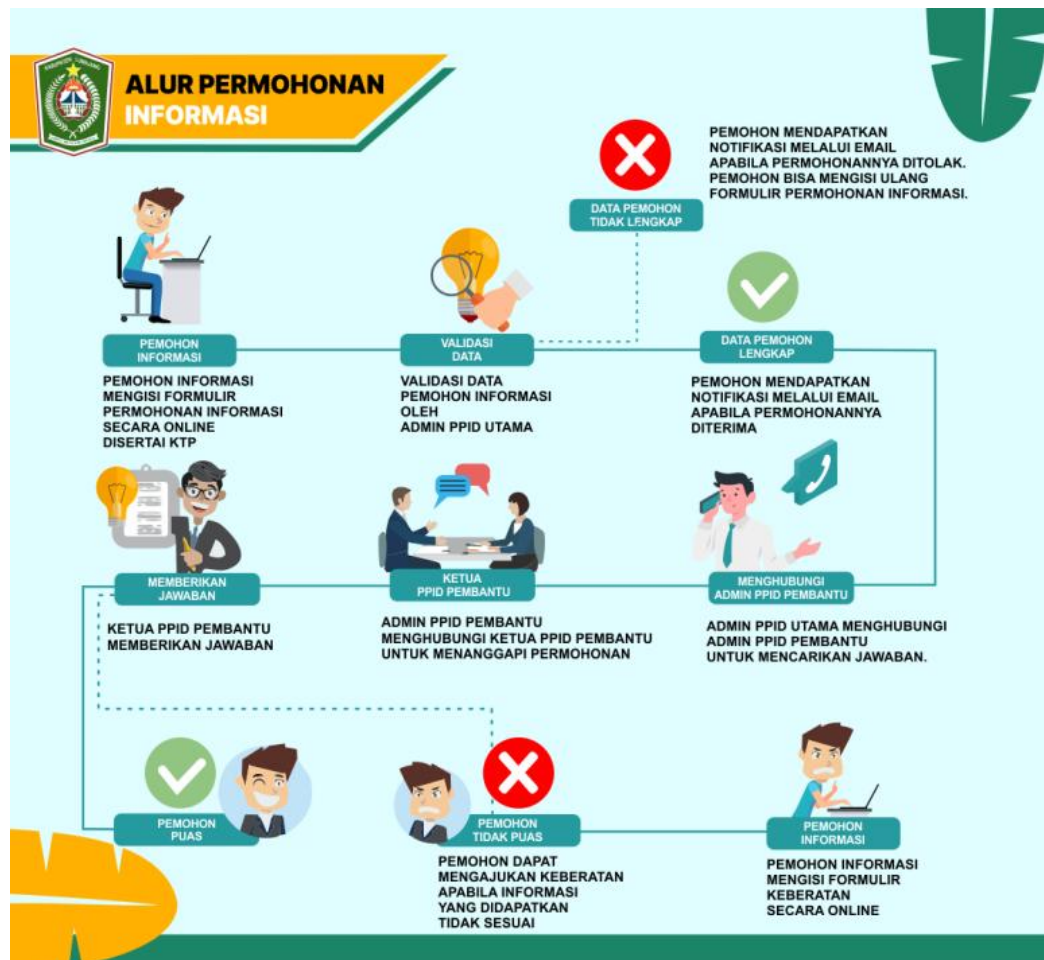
ALUR PERMOHONAN INFORMASI

DATA PEMOHON TIDAK LENGKAP

PEMOHON MENDAPATKAN NOTIFIKASI MELALUI EMAIL APABILA PERMOHONANNYA DITOLAK. PEMOHON BISA MENGISI ULANG FORMULIR PERMOHONAN INFORMASI.

PEMOHON INFORMASI

PEMOHON INFORMASI MENGISI FORMULIR PERMOHONAN INFORMASI SECARA ONLINE DISERTAI KTP

VALIDASI DATA

VALIDASI DATA PEMOHON INFORMASI OLEH ADMIN PPID UTAMA

DATA PEMOHON LENGKAP

PEMOHON MENDAPATKAN NOTIFIKASI MELALUI EMAIL APABILA PERMOHONANNYA DITERIMA

MEMBERIKAN JAWABAN

KETUA PPID PEMBANTU MEMBERIKAN JAWABAN

KETUA PPID PEMBANTU

ADMIN PPID PEMBANTU MENGHUBUNGI KETUA PPID PEMBANTU UNTUK MENANGGAPI PERMOHONAN

MENGHUBUNGI ADMIN PPID PEMBANTU

ADMIN PPID UTAMA MENGHUBUNGI ADMIN PPID PEMBANTU UNTUK MENCARIKAN JAWABAN.

PEMOHON PUAS

PEMOHON TIDAK PUAS

PEMOHON DAPAT MENGAJUKAN KEBERATAN APABILA INFORMASI YANG DIDAPATKAN TIDAK SESUAI

PEMOHON INFORMASI

PEMOHON INFORMASI MENGISI FORMULIR KEBERATAN SECARA ONLINE